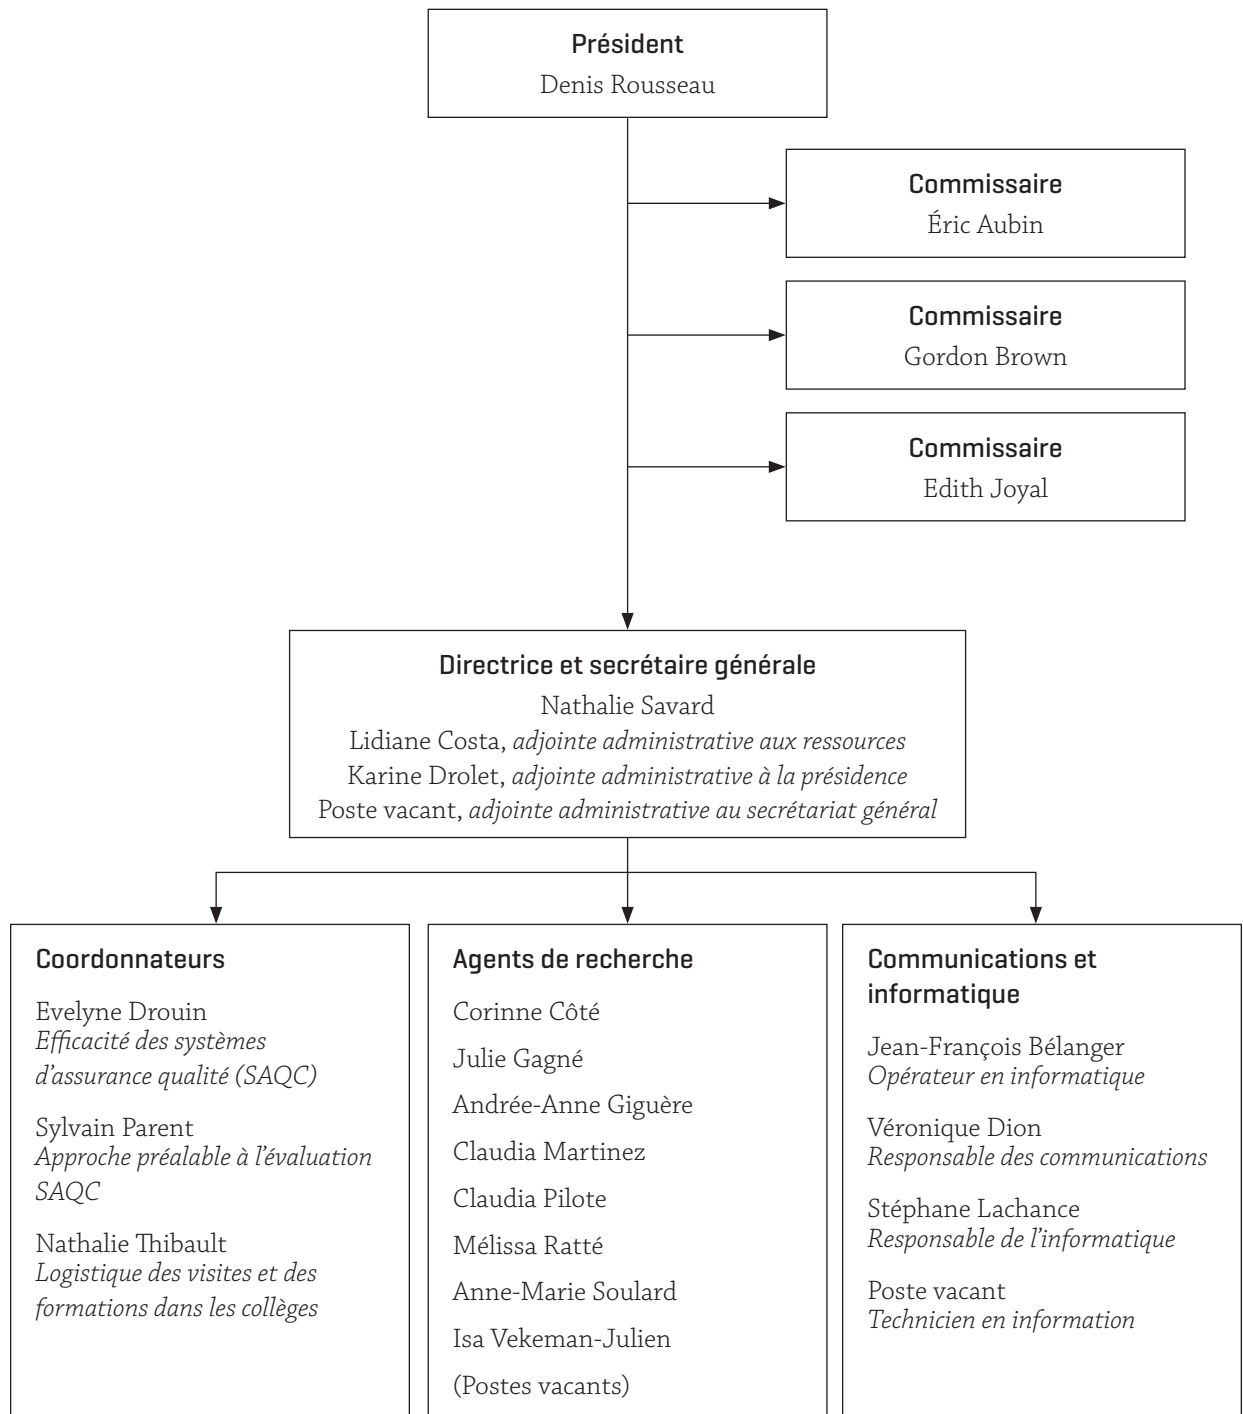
Président
Denis Rousseau

Commissaire
Éric Aubin

Commissaire
Gordon Brown

Commissaire
Edith Joyal

Directrice et secrétaire générale
Nathalie Savard
Lidiane Costa, *adjointe administrative aux ressources*
Karine Drolet, *adjointe administrative à la présidence*
Poste vacant, *adjointe administrative au secrétariat général*

Coordonnateurs

Evelyne Drouin
*Efficacité des systèmes d'assurance qualité (SAQC)*

Sylvain Parent
*Approche préalable à l'évaluation SAQC*

Nathalie Thibault
*Logistique des visites et des formations dans les collèges*

Agents de recherche

Corinne Côté

Julie Gagné

Andrée-Anne Giguère

Claudia Martinez

Claudia Pilote

Mélissa Ratté

Anne-Marie Soulard

Isa Vekeman-Julien

(Postes vacants)

Communications et informatique

Jean-François Bélanger
*Opérateur en informatique*

Véronique Dion
*Responsable des communications*

Stéphane Lachance
*Responsable de l'informatique*

Poste vacant
*Technicien en information*